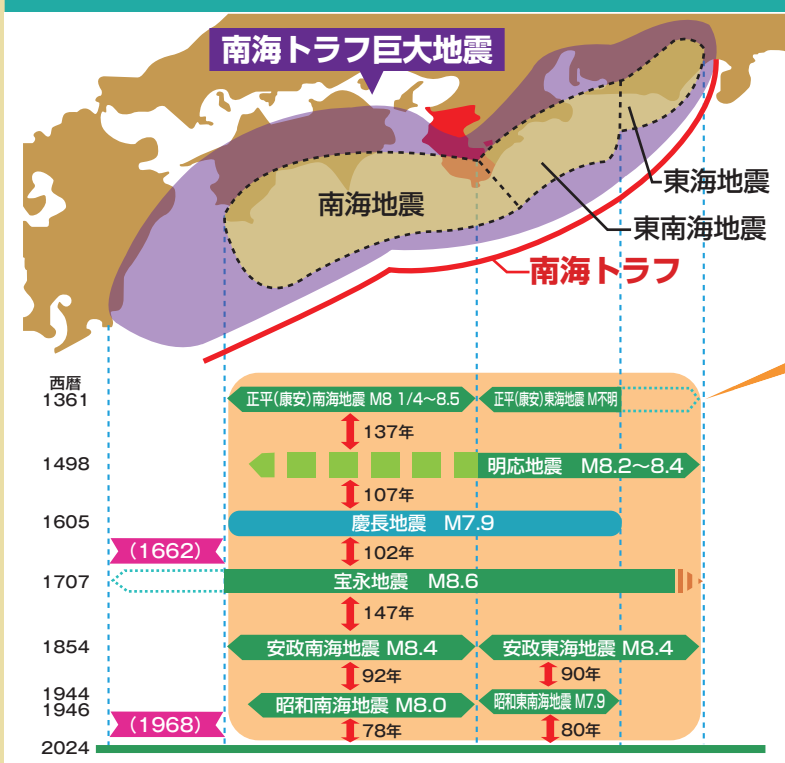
南海トラフ巨大地震

南海地震

東海地震

東南海地震

南海トラフ

西暦

1361

正平(康安)南海地震 M8 1/4~8.5

正平(康安)東海地震 M不明

137年

1498

明応地震　M8.2~8.4

107年

1605

慶長地震　M7.9

(1662)

102年

1707

宝永地震　M8.6

147年

1854

安政南海地震 M8.4

安政東海地震 M8.4

92年

90年

1944

1946

昭和南海地震 M8.0

昭和東南海地震 M7.9

(1968)

78年

80年

2024